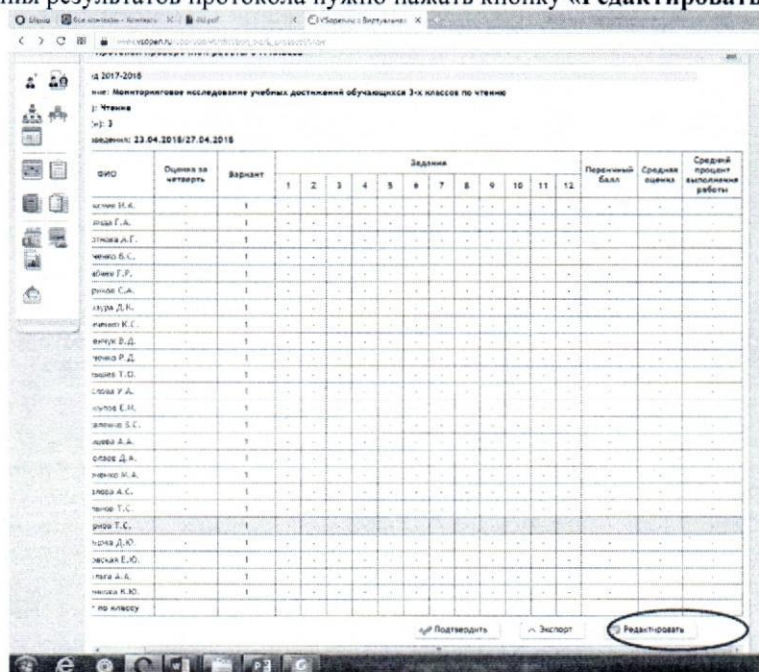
ния результатов протокола нужно нажать кнопку «Редактировать

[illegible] : Мониторинговое исследование учебных достижений обучающихся 3-х классов по чтению

: Чтение

: 3

: 23.04.2018/27.04.2018

| ФИО | Оценка за четверть | Вариант | 1 | 2 | 3 | 4 | 5 | 6 | 7 | 8 | 9 | 10 | 11 | 12 | Первичный балл | Средняя оценка | Средний процент выполнения работы |
|---|---|---|---|---|---|---|---|---|---|---|---|---|---|---|---|---|---|
| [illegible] | - | 1 | | | | | | | | | | | | | | | |

по классу

Подтвердить

Экспорт

Редактировать